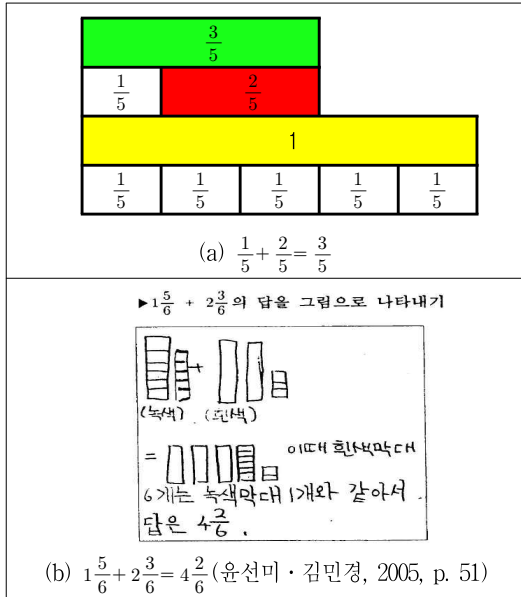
$\frac{3}{5}$

$\frac{1}{5}$ $\frac{2}{5}$

1

| $\frac{1}{5}$ | $\frac{1}{5}$ | $\frac{1}{5}$ | $\frac{1}{5}$ | $\frac{1}{5}$ |
|---|---|---|---|---|

(a) $\frac{1}{5}+\frac{2}{5}=\frac{3}{5}$

▶ $1\frac{5}{6}$ + $2\frac{3}{6}$의 답을 그림으로 나타내기

+

(녹색) (흰색)

= 이때 흰색막대 6개는 녹색막대 1개와 같아서 답은 $4\frac{2}{6}$.

(b) $1\frac{5}{6}+2\frac{3}{6}=4\frac{2}{6}$ (윤선미 · 김민경, 2005, p. 51)